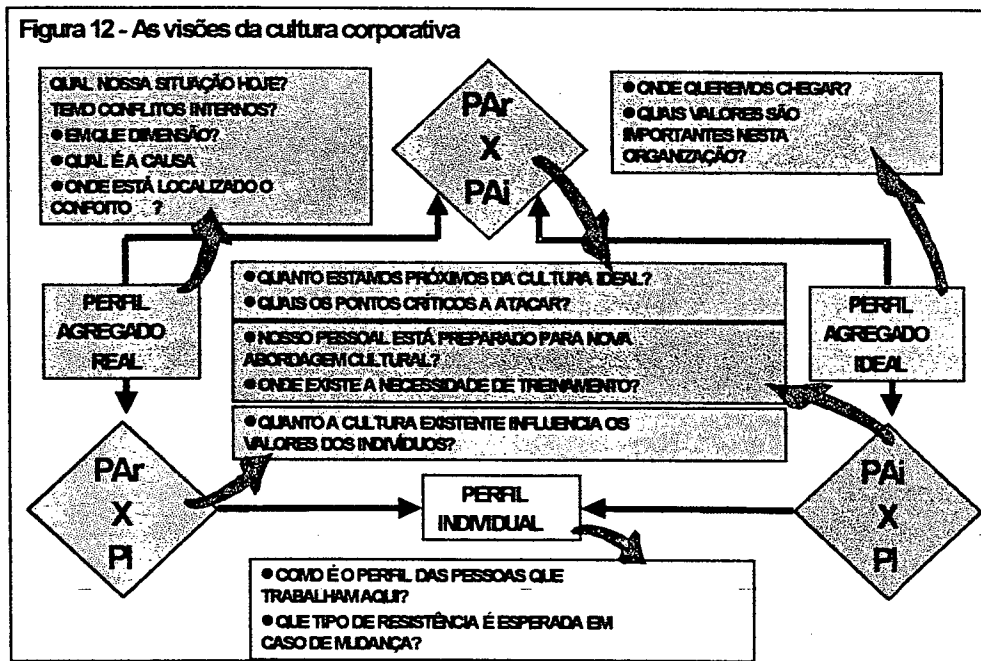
Figura 12 - As visões da cultura corporativa

QUAL NOSSA SITUAÇÃO HOJE?
TEMO CONFLITOS INTERNOS?
● EM QUE DIMENSÃO?
● QUAL É A CAUSA
● ONDE ESTÁ LOCALIZADO O CONFOITO ?

PAr
X
PAi

● ONDE QUEREMOS CHEGAR?
● QUAIS VALORES SÃO IMPORTANTES NESTA ORGANIZAÇÃO?

PERFIL AGREGADO REAL

● QUANTO ESTAMOS PRÓXIMOS DA CULTURA IDEAL?
● QUAIS OS PONTOS CRÍTICOS A ATACAR?

● NOSSO PESSOAL ESTÁ PREPARADO PARA NOVA ABORDAGEM CULTURAL?
● ONDE EXISTE A NECESSIDADE DE TREINAMENTO?

PERFIL AGREGADO IDEAL

● QUANTO A CULTURA EXISTENTE INFLUENCIA OS VALORES DOS INDIVÍDUOS?

PAr
X
Pi

PERFIL INDIVIDUAL

PAi
X
Pi

● COMO É O PERFIL DAS PESSOAS QUE TRABALHAM AQUI?
● QUE TIPO DE RESISTÊNCIA É ESPERADA EM CASO DE MUDANÇA?